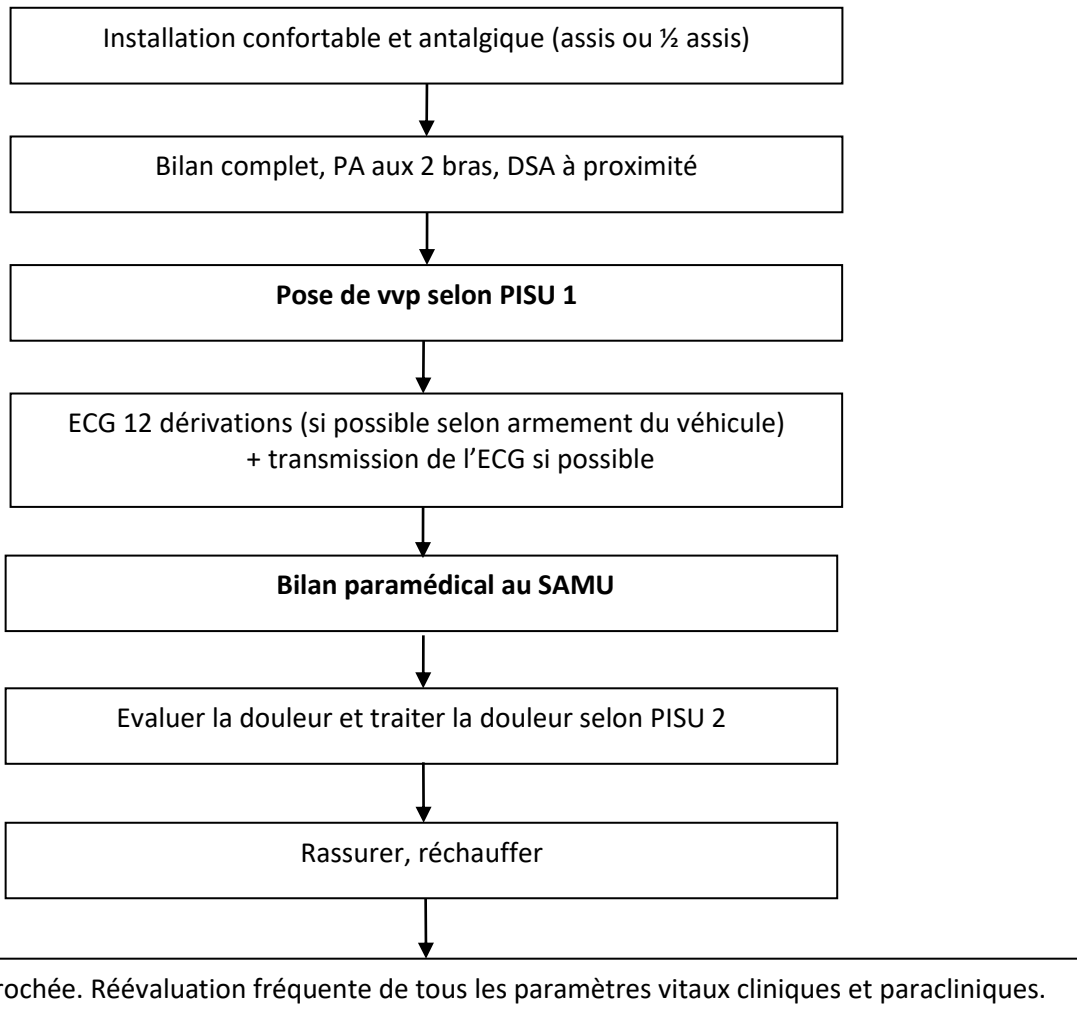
Installation confortable et antalgique (assis ou ½ assis)

Bilan complet, PA aux 2 bras, DSA à proximité

**Pose de vvp selon PISU 1**

ECG 12 dérivations (si possible selon armement du véhicule) + transmission de l'ECG si possible

**Bilan paramédical au SAMU**

Evaluer la douleur et traiter la douleur selon PISU 2

Rassurer, réchauffer

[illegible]rochée. Réévaluation fréquente de tous les paramètres vitaux cliniques et paracliniques.